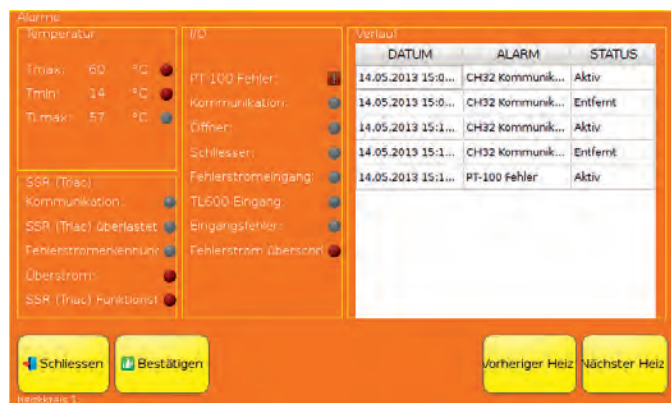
Alarme

Temperatur

Tmax: 60 °C

Tmin: 14 °C

Ti.max: 57 °C

SSR (Triac)

Kommunikation:

SSR (Triac) überlastet

Fehlerstromerkennung

Überstrom:

SSR (Triac) Funktionst

I/O

PT-100 Fehler:

Kommunikation:

Öffner:

Schliesser:

Fehlerstromeingang:

TL600 Eingang:

Eingangsfehler:

Fehlerstrom überschr

Verlauf

| DATUM | ALARM | STATUS |
|---|---|---|
| 14.05.2013 15:0... | CH32 Kommunik... | Aktiv |
| 14.05.2013 15:0... | CH32 Kommunik... | Entfernt |
| 14.05.2013 15:1... | CH32 Kommunik... | Aktiv |
| 14.05.2013 15:1... | CH32 Kommunik... | Entfernt |
| 14.05.2013 15:1... | PT-100 Fehler | Aktiv |

Schliessen

Bestätigen

Vorheriger Heiz

Nächster Heiz

Heizkreis 1